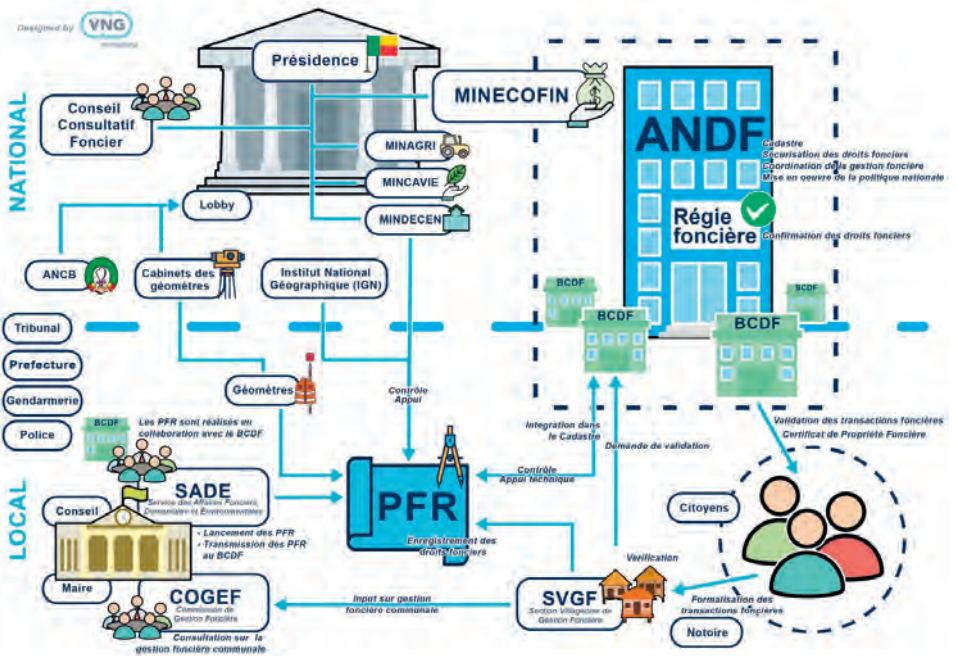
Designed by VNG

NATIONAL

Présidence

Conseil Consultatif Foncier

MINECOFIN

MINAGRI

MINCAVIE

MINDECEN

Lobby

ANDF

Cadastre
Sécurisation des droits fonciers
Coordination de la gestion foncière
Mise en oeuvre de la politique nationale

Régie foncière

Confirmation des droits fonciers

ANCB

Cabinets des géomètres

Institut National Géographique (IGN)

BCDF

BCDF

BCDF

BCDF

Tribunal

Prefecture

Gendarmerie

Police

Géomètres

Contrôle Appui

Validation des transactions foncières
Certificat de Propriété Foncière

BCDF

Les PFR sont réalisés en collaboration avec le BCDF

Intégration dans le Cadastre

Demande de validation

Contrôle Appui technique

LOCAL

SADE
Service des Affaires Foncières, Domaniales et Environnementales

Conseil

- Lancement des PFR
- Transmission des PFR au BCDF

PFR

Enregistrement des droits fonciers

Citoyens

Vérification

Maire

COGEF
Commission de Gestion Foncière

Input sur gestion foncière communale

SVGF
Section Villageoise de Gestion Foncière

Formalisation des transactions foncières

Notoire

Consultation sur la gestion foncière communale